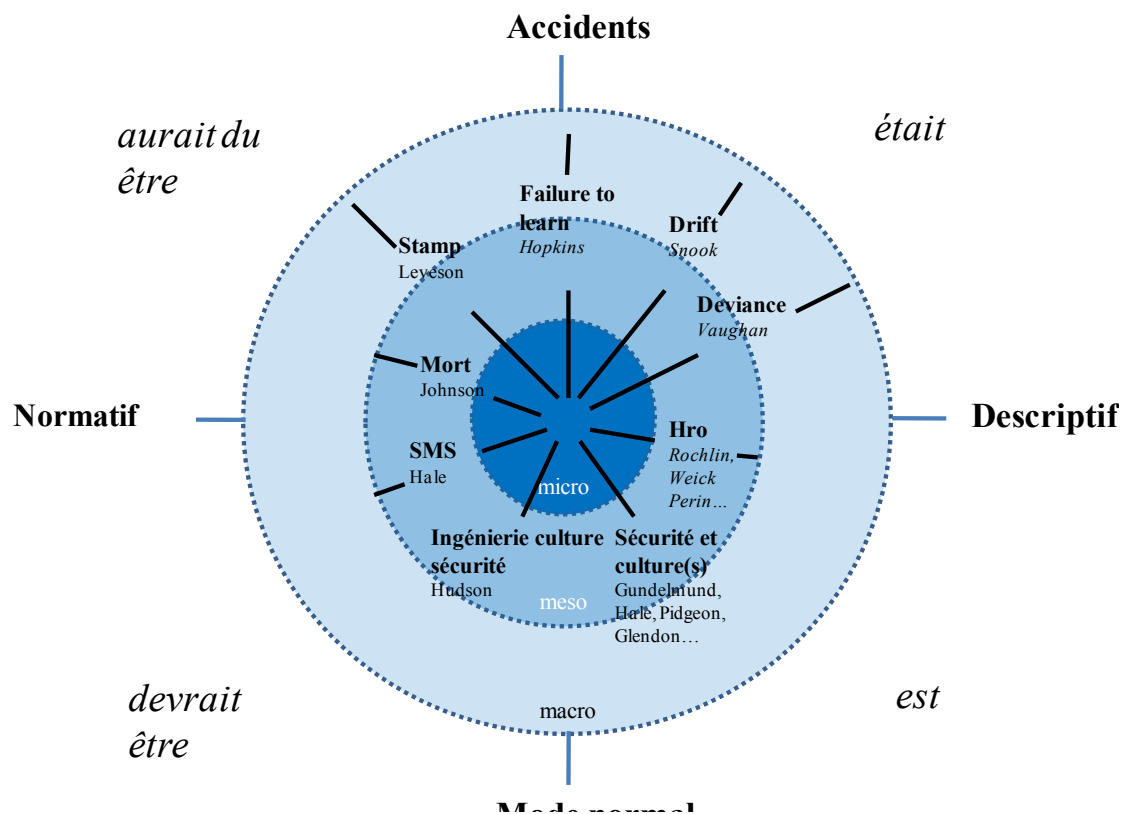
Accidents

aurait du être

était

Failure to learn
Hopkins

Drift
Snook

Stamp
Leveson

Deviance
Vaughan

Mort
Johnson

Normatif

Descriptif

Hro
Rochlin, Weick Perin…

SMS
Hale

micro

Ingénierie culture sécurité
Hudson

Sécurité et culture(s)
Gundelmund, Hale, Pidgeon, Glendon…

meso

devrait être

est

macro

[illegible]